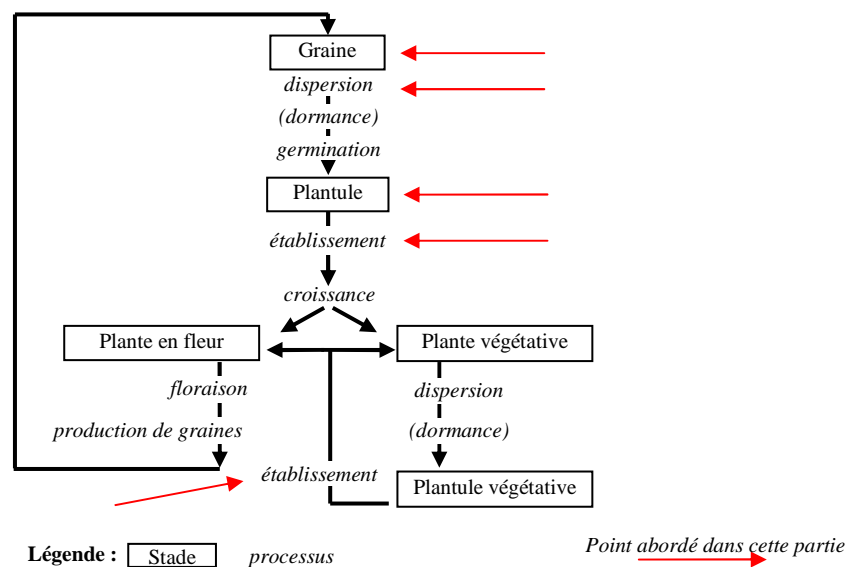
Graine

dispersion

(dormance)

germination

Plantule

établissement

croissance

Plante en fleur

Plante végétative

floraison

production de graines

dispersion

(dormance)

établissement

Plantule végétative

Légende : Stade processus

Point abordé dans cette partie